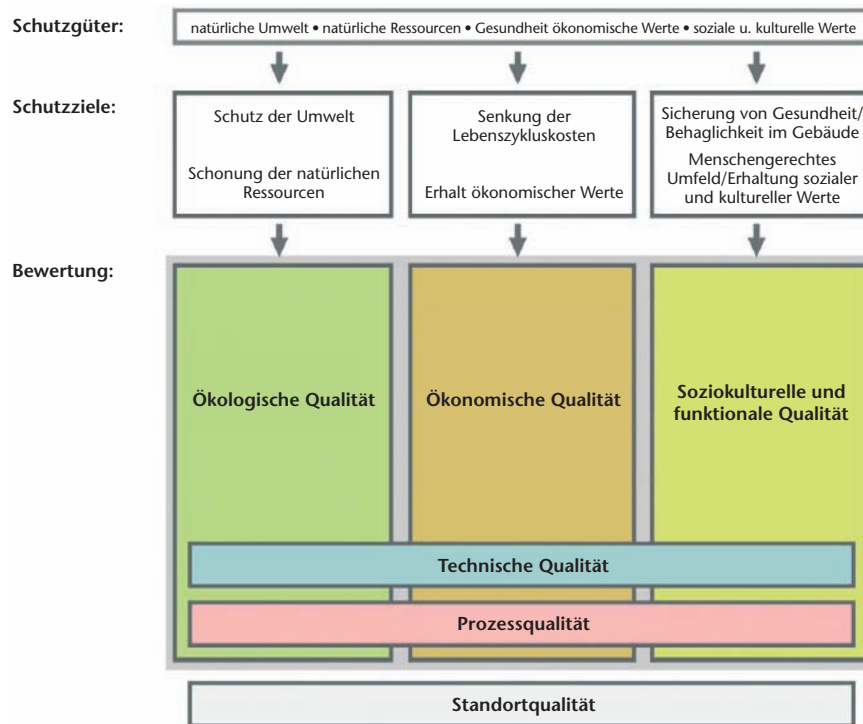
Schutzgüter:

natürliche Umwelt • natürliche Ressourcen • Gesundheit ökonomische Werte • soziale u. kulturelle Werte

Schutzziele:

Schutz der Umwelt

Schonung der natürlichen Ressourcen

Senkung der Lebenszykluskosten

Erhalt ökonomischer Werte

Sicherung von Gesundheit/ Behaglichkeit im Gebäude

Menschengerechtes Umfeld/Erhaltung sozialer und kultureller Werte

Bewertung:

Ökologische Qualität

Ökonomische Qualität

Soziokulturelle und funktionale Qualität

Technische Qualität

Prozessqualität

Standortqualität